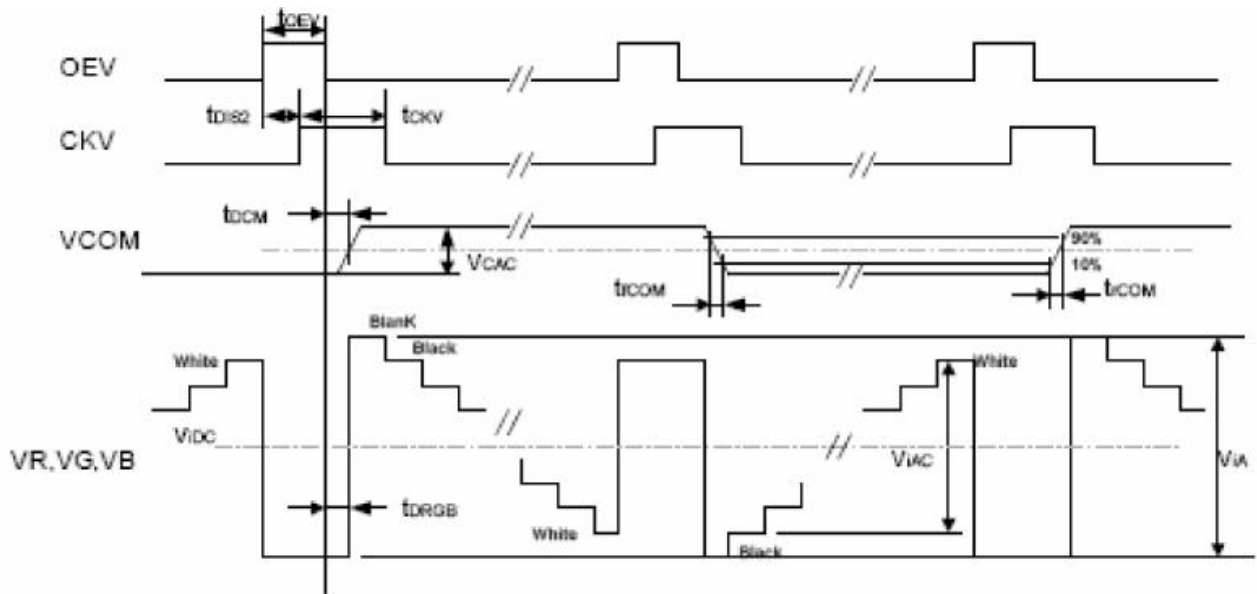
$t_{OEV}$

OEV

$t_{DIS2}$

$t_{CKV}$

CKV

$t_{DCM}$

VCOM

$V_{CAC}$

90%

10%

$t_{fCOM}$

$t_{rCOM}$

BlanK

Black

White

$V_{IDC}$

VR,VG,VB

$t_{DRGB}$

White

White

Black

$V_{IAC}$

$V_{IA}$